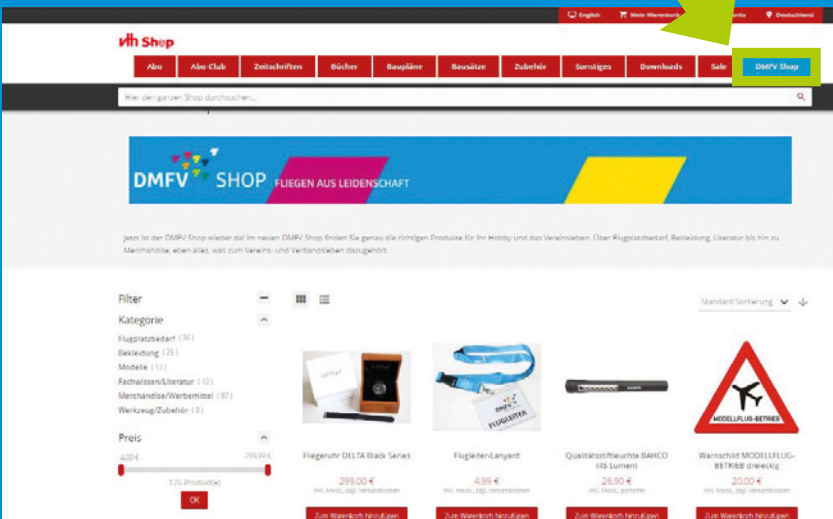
English Mein Warenkorb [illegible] Deutschland

vth Shop

Abo | Abo-Club | Zeitschriften | Bücher | Baupläne | Bausätze | Zubehör | Sonstiges | Downloads | Sale | DMFV Shop

Hier den ganzen Shop durchsuchen...

DMFV SHOP FLIEGEN AUS LEIDENSCHAFT

Jetzt ist der DMFV Shop wieder da! Im neuen DMFV Shop finden Sie genau die richtigen Produkte für Ihr Hobby und das Vereinsleben. Über Flugplatzbedarf, Bekleidung, Literatur bis hin zu Merchandise, eben alles, was zum Vereins- und Verbandsleben dazugehört.

Filter

Kategorie

Flugplatzbedarf (14)
Bekleidung (25)
Modelle (12)
Fachwissen/Literatur (12)
Merchandise/Werbemittel (87)
Werkzeug/Zubehör (8)

Preis

4,00 € 299,99 €

126 Produkt(e)

OK

Standard Sortierung

Fliegeruhr DELTA Black Series
299,00 €
inkl. MwSt., zzgl. Versandkosten
Zum Warenkorb hinzufügen

Flugleiter-Lanyard
4,99 €
inkl. MwSt., zzgl. Versandkosten
Zum Warenkorb hinzufügen

Qualitätsstiftleuchte BAHCO (45 Lumen)
26,90 €
inkl. MwSt., portofrei
Zum Warenkorb hinzufügen

Warnschild MODELLFLUG-BETRIEB dreieckig
20,00 €
inkl. MwSt., zzgl. Versandkosten
Zum Warenkorb hinzufügen

MODELLFLUG-BETRIEB

FLUGLEITER

DMFV